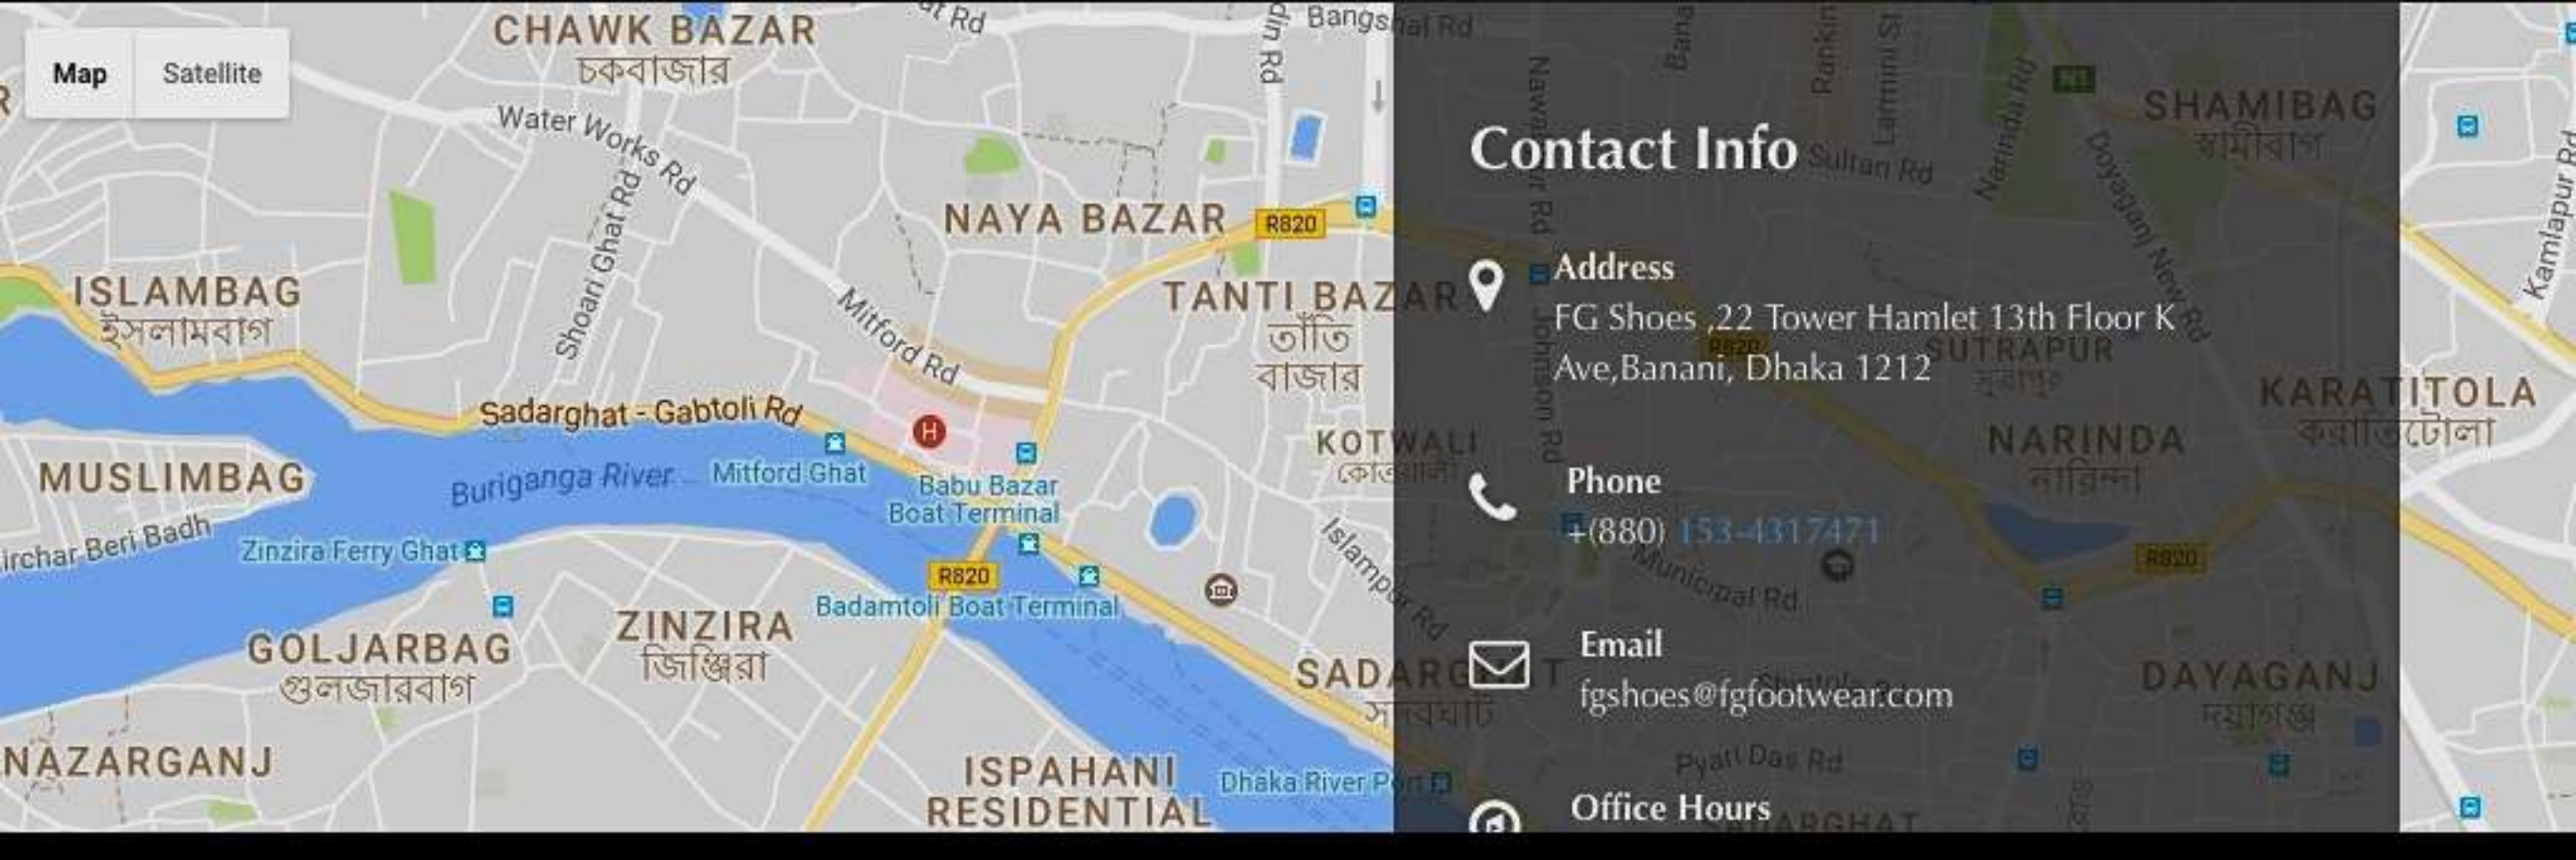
Map Satellite

CHAWK BAZAR
চকবাজার
Water Works Rd
Shoari Ghat Rd
NAYA BAZAR
R820
ISLAMBAG
ইসলামবাগ
Mitford Rd
TANTI BAZAR
তাঁতি বাজার
Sadarghat - Gabtoli Rd
MUSLIMBAG
Buriganga River
Mitford Ghat
Babu Bazar Boat Terminal
KOTWALI
Kamrangirchar Beri Badh
Zinzira Ferry Ghat
R820
Islampur Rd
GOLJARBAG
গুলজারবাগ
ZINZIRA
জিঞ্জিরা
Badamtoli Boat Terminal
SADARGHAT
NAZARGANJ
ISPAHANI RESIDENTIAL
Dhaka River Port

Contact Info

Address
FG Shoes ,22 Tower Hamlet 13th Floor K Ave,Banani, Dhaka 1212

Phone
+(880) 153-4317471

Email
fgshoes@fgfootwear.com

Office Hours

SHAMIBAG
স্বামীবাগ
SUTRAPUR
KARATITOLA
কলাতিয়েটোলা
NARINDA
নারিন্দা
DAYAGANJ
দয়াগঞ্জ
Sultan Rd
Municipal Rd
Pyari Das Rd
Kamlapur Rd